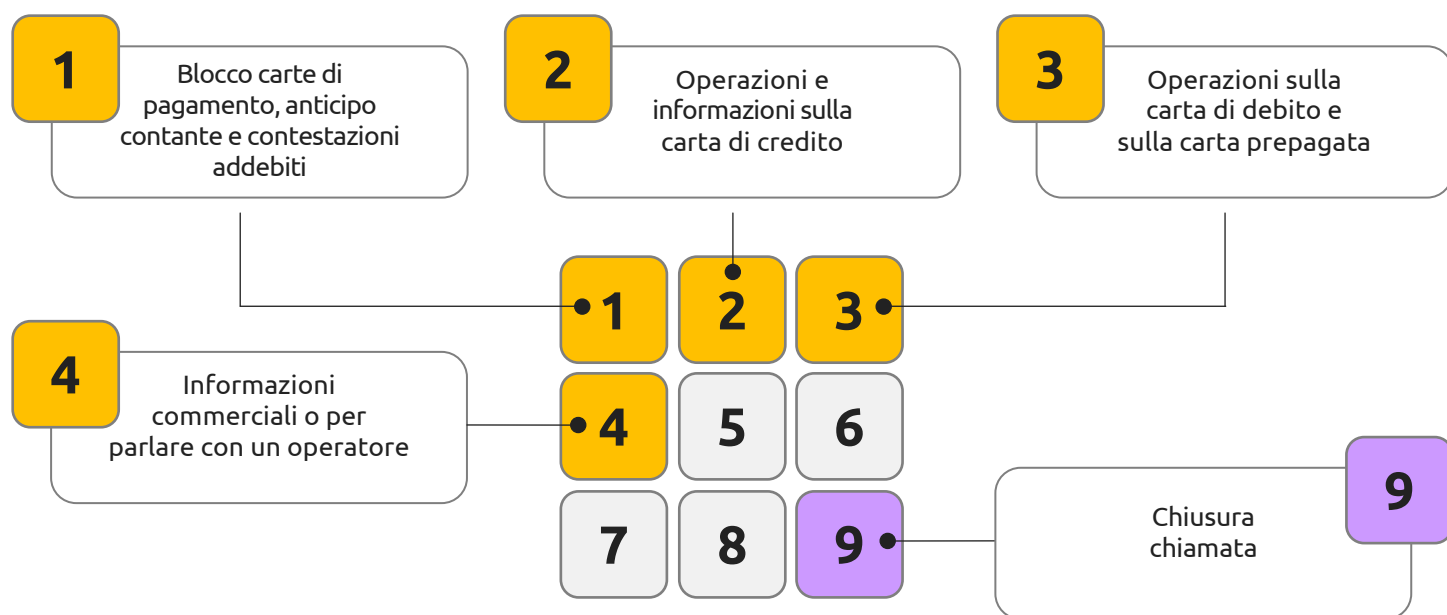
1
Blocco carte di pagamento, anticipo contante e contestazioni addebiti

2
Operazioni e informazioni sulla carta di credito

3
Operazioni sulla carta di debito e sulla carta prepagata

1 2 3

4
Informazioni commerciali o per parlare con un operatore

4 5 6

7 8 9

Chiusura chiamata

9